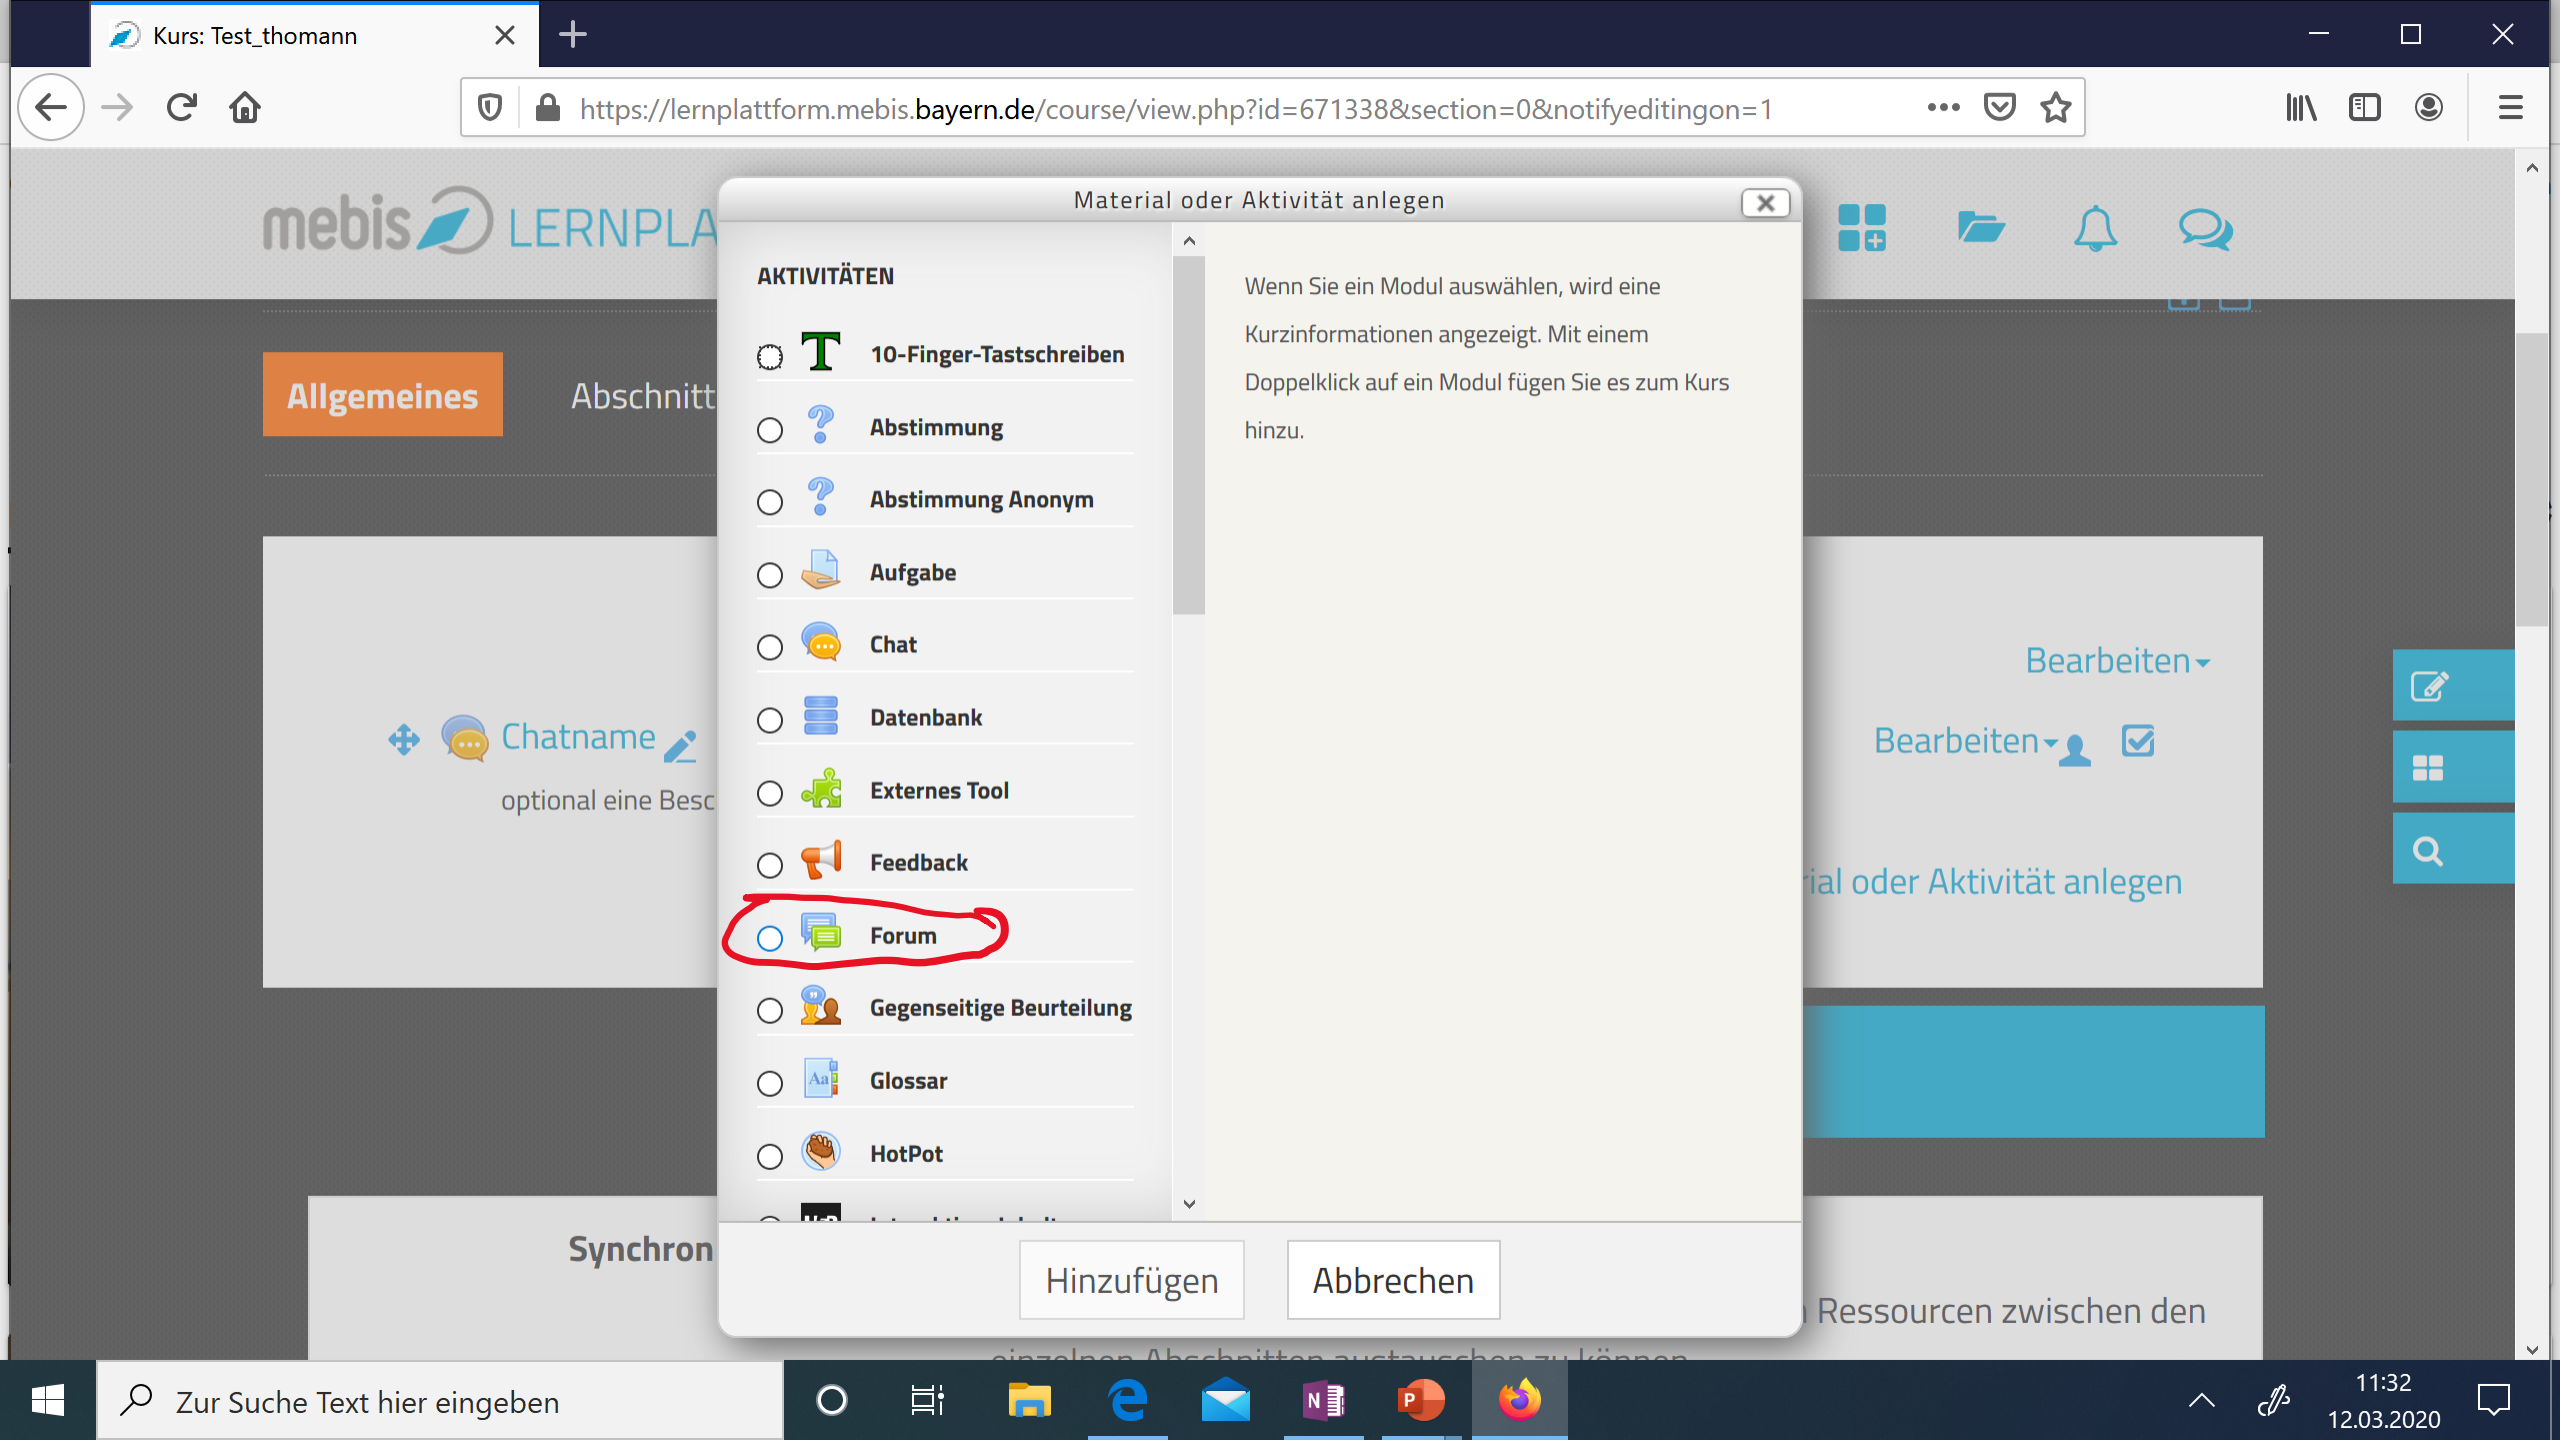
Kurs: Test_thomann

https://lernplattform.mebis.bayern.de/course/view.php?id=671338&section=0&notifyeditingon=1

mebis LERNPLA

Allgemeines

Abschnitt

Chatname

optional eine Besc

Synchron

Material oder Aktivität anlegen

AKTIVITÄTEN

10-Finger-Tastschreiben

Abstimmung

Abstimmung Anonym

Aufgabe

Chat

Datenbank

Externes Tool

Feedback

Forum

Gegenseitige Beurteilung

Glossar

HotPot

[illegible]

Wenn Sie ein Modul auswählen, wird eine Kurzinformationen angezeigt. Mit einem Doppelklick auf ein Modul fügen Sie es zum Kurs hinzu.

Hinzufügen

Abbrechen

Bearbeiten

Bearbeiten

ial oder Aktivität anlegen

Ressourcen zwischen den

einzelnen Abschnitten austauschen zu können

Zur Suche Text hier eingeben

11:32
12.03.2020